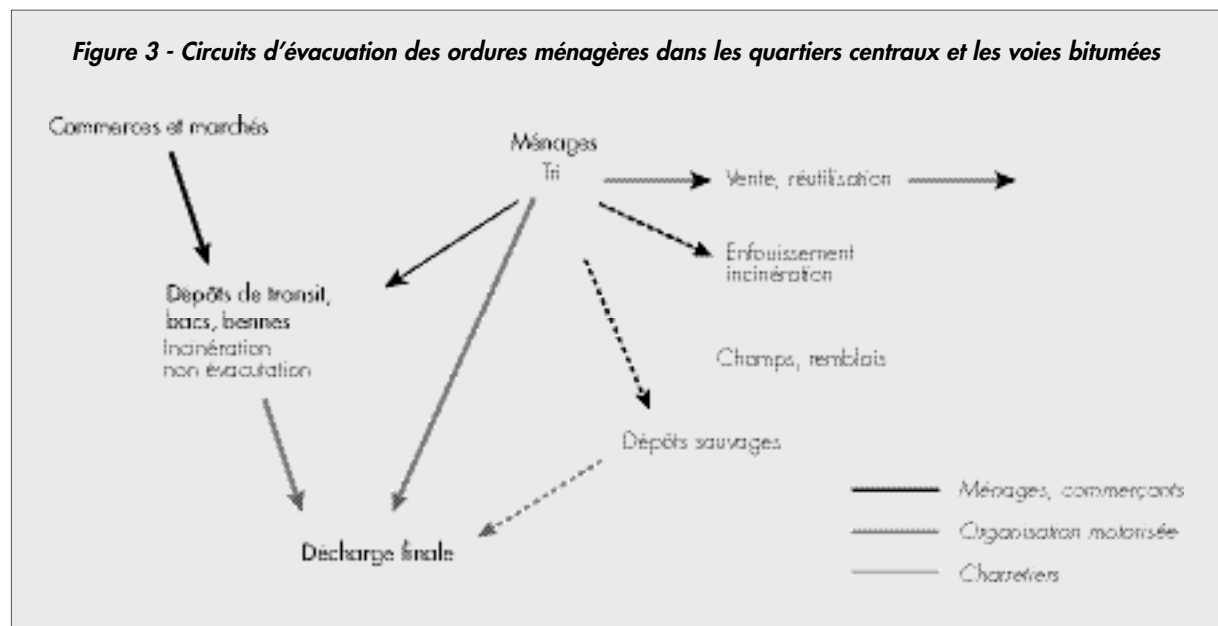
Figure 3 - Circuits d'évacuation des ordures ménagères dans les quartiers centraux et les voies bitumées

Commerces et marchés

Ménages
Tri

Vente, réutilisation

Enfouissement
incinération

Dépôts de transit,
bacs, bennes
Incinération
non évacuation

Champs, remblais

Dépôts sauvages

Décharge finale

Ménages, commerçants

Organisation motorisée

Charretiers